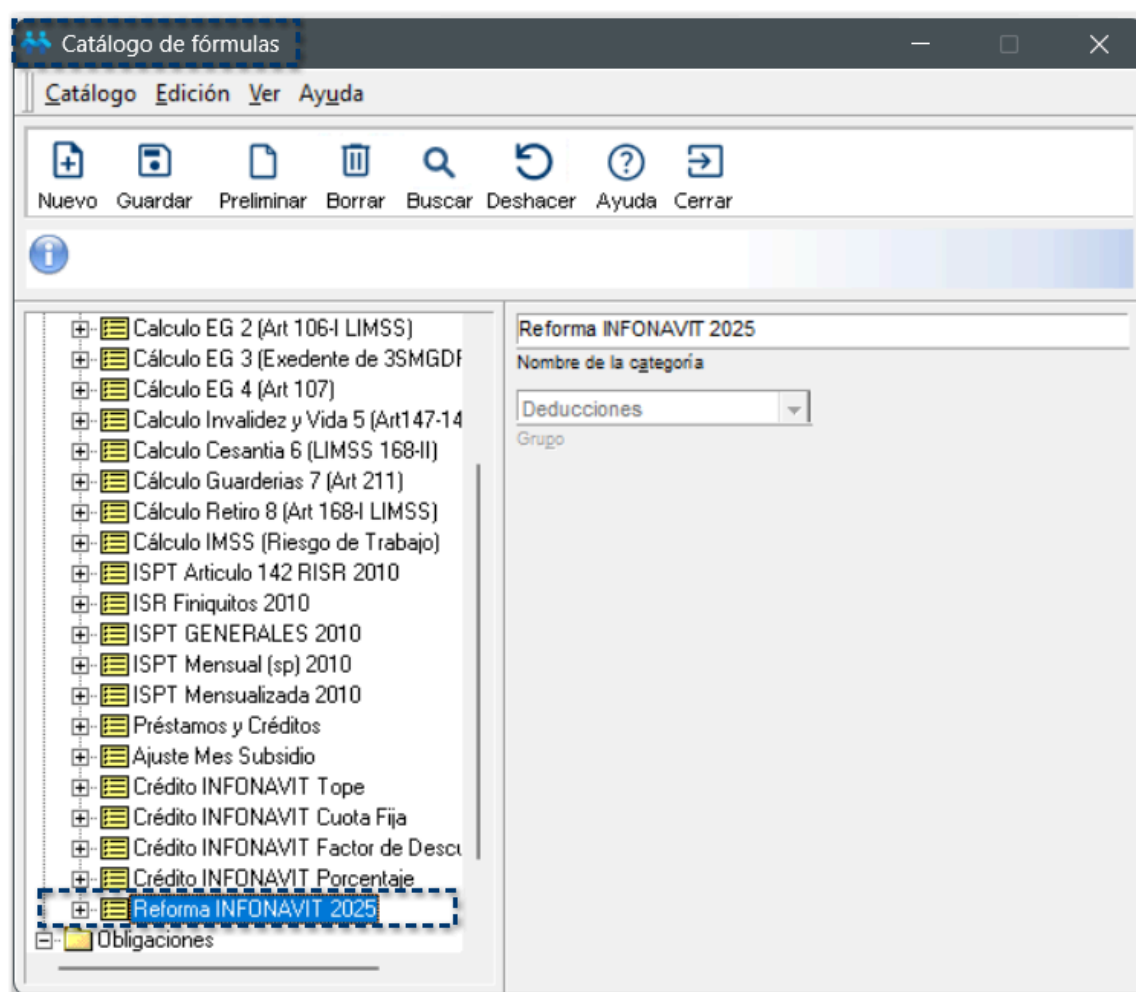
Catálogo de fórmulas

Catálogo Edición Ver Ayuda

Nuevo Guardar Preliminar Borrar Buscar Deshacer Ayuda Cerrar

Calculo EG 2 (Art 106-I LIMSS)
Cálculo EG 3 (Exedente de 3SMGDF
Cálculo EG 4 (Art 107)
Calculo Invalidez y Vida 5 (Art147-14
Calculo Cesantia 6 (LIMSS 168-II)
Cálculo Guarderias 7 (Art 211)
Cálculo Retiro 8 (Art 168-I LIMSS)
Cálculo IMSS (Riesgo de Trabajo)
ISPT Articulo 142 RISR 2010
ISR Finiquitos 2010
ISPT GENERALES 2010
ISPT Mensual (sp) 2010
ISPT Mensualizada 2010
Préstamos y Créditos
Ajuste Mes Subsidio
Crédito INFONAVIT Tope
Crédito INFONAVIT Cuota Fija
Crédito INFONAVIT Factor de Descu
Crédito INFONAVIT Porcentaje
Reforma INFONAVIT 2025
Obligaciones

Reforma INFONAVIT 2025
Nombre de la categoría
Deducciones
Grupo